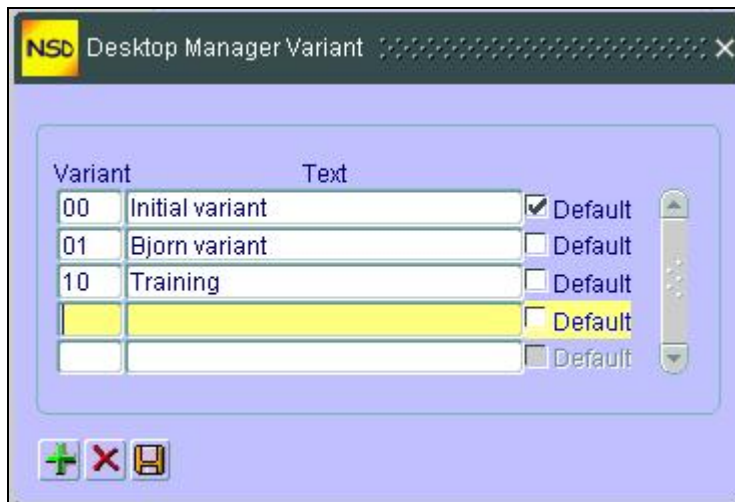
NSD Desktop Manager Variant

| Variant | Text | |
|---|---|---|
| 00 | Initial variant | ☑ Default |
| 01 | Bjorn variant | ☐ Default |
| 10 | Training | ☐ Default |
| | | ☐ Default |
| | | ☐ Default |